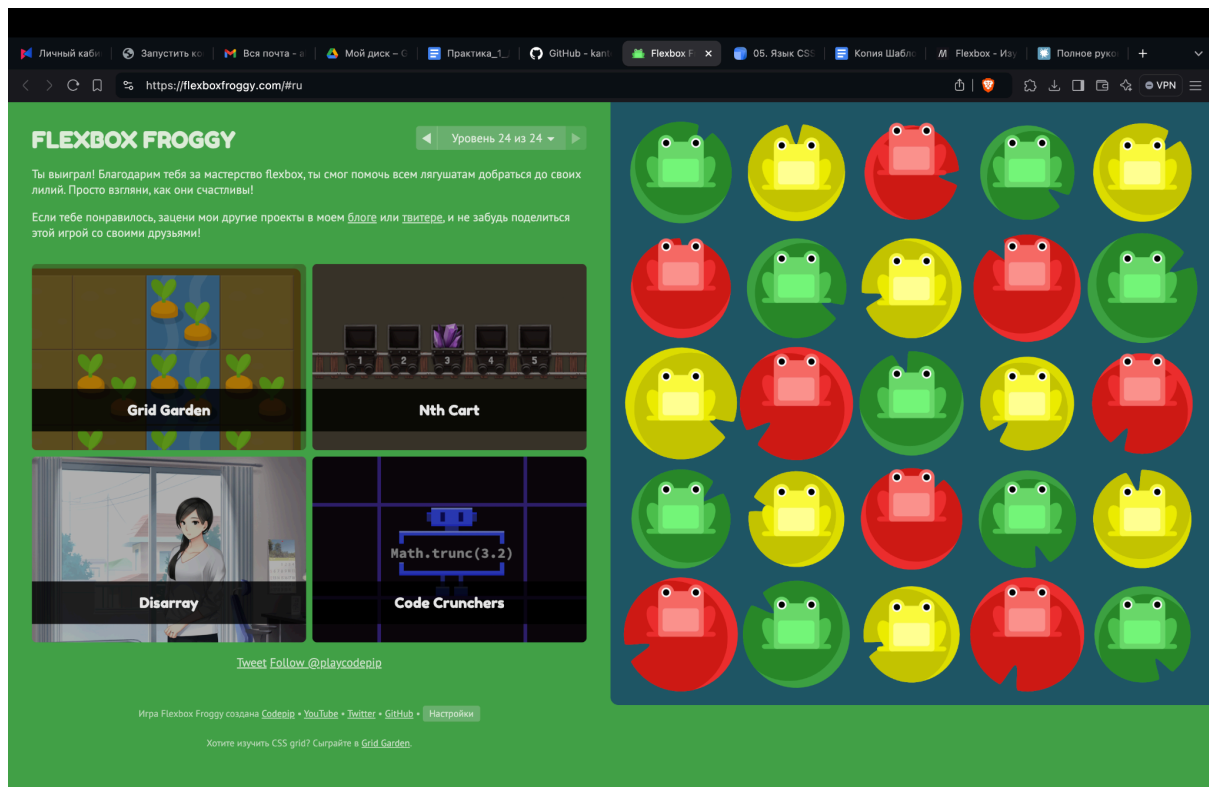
Личный кабі | Запустить ко | Вся почта - а | Мой диск – G | Практика_1_ | GitHub - kant | Flexbox F | 05. Язык CSS | Копия Шабло | Flexbox - Изу | Полное руко | +

https://flexboxfroggy.com/#ru

VPN

FLEXBOX FROGGY

Уровень 24 из 24

Ты выиграл! Благодарим тебя за мастерство flexbox, ты смог помочь всем лягушатам добраться до своих лилий! Просто взгляни, как они счастливы!

Если тебе понравилось, зацени мои другие проекты в моем блоге или твитере, и не забудь поделиться этой игрой со своими друзьями!

Grid Garden

1 2 3 4 5

Nth Cart

Disarray

Math.trunc(3.2)

Code Crunchers

Tweet Follow @playcodepip

Игра Flexbox Froggy создана Codepip • YouTube • Twitter • GitHub • Настройки

Хотите изучить CSS grid? Сыграйте в Grid Garden.